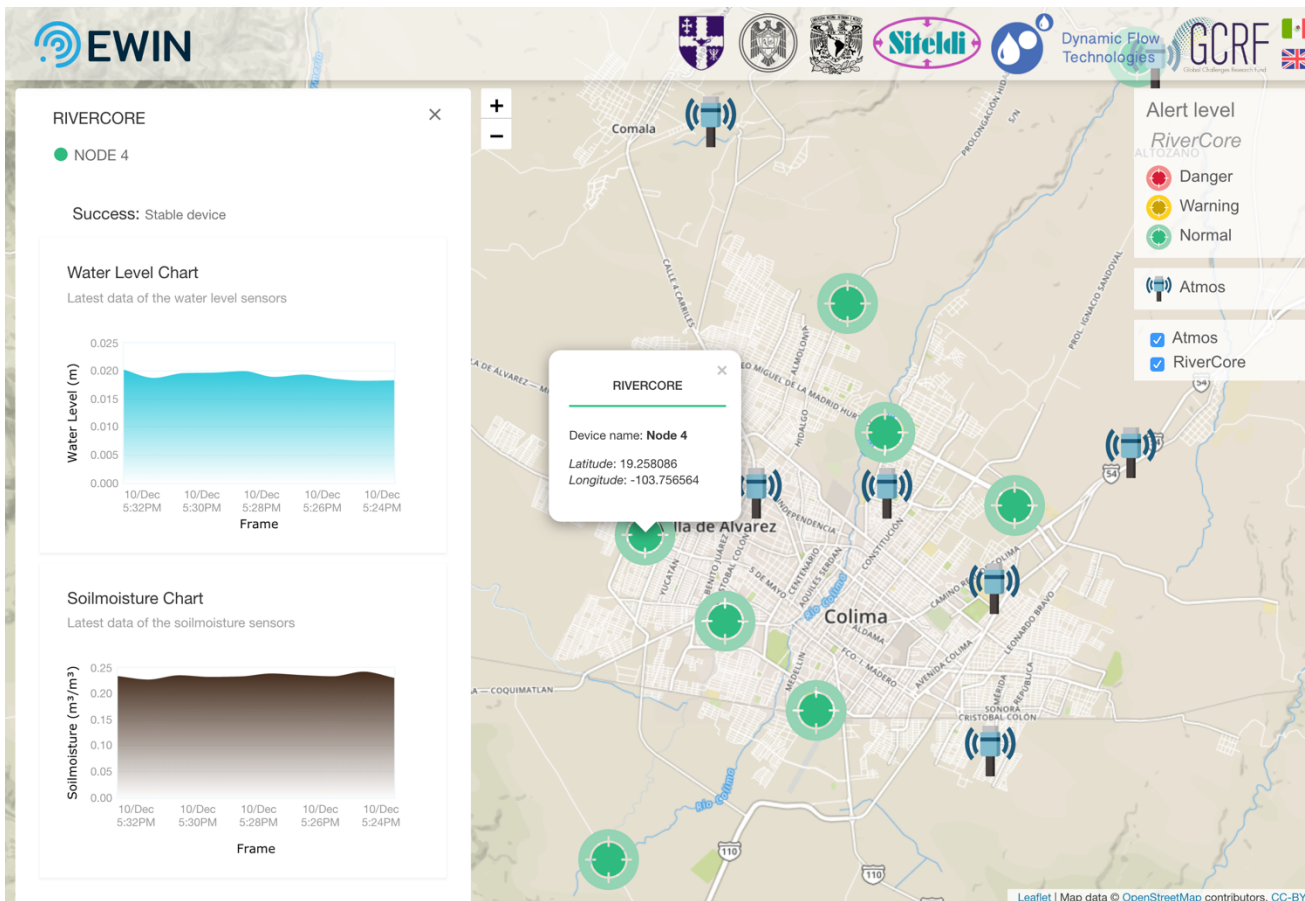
EWIN

Siteldi

Dynamic Flow Technologies

GCRF
Global Challenges Research Fund

RIVERCORE
×
NODE 4

Success: Stable device

Water Level Chart
Latest data of the water level sensors

| Water Level (m) |
|---|
| 0.025 |
| 0.020 |
| 0.015 |
| 0.010 |
| 0.005 |
| 0.000 |

10/Dec 5:32PM
10/Dec 5:30PM
10/Dec 5:28PM
10/Dec 5:26PM
10/Dec 5:24PM
Frame

Soilmoisture Chart
Latest data of the soilmoisture sensors

| Soilmoisture ($m^3/m^3$) |
|---|
| 0.25 |
| 0.20 |
| 0.15 |
| 0.10 |
| 0.05 |
| 0.00 |

10/Dec 5:32PM
10/Dec 5:30PM
10/Dec 5:28PM
10/Dec 5:26PM
10/Dec 5:24PM
Frame

+
−

Comala

RIVERCORE
×
Device name: Node 4
Latitude: 19.258086
Longitude: -103.756564

Alert level
RiverCore
Danger
Warning
Normal

Atmos

Atmos
RiverCore

ALTOZANO
PROLONGACIÓN HIDALGO
S/N
CALLE 4 CARRILES
PROL. IGNACIO SANDOVAL
CA DE ALVAREZ
MIGUEL DE LA MADRID HUR
ALMOLOYA
HIDALGO
INDEPENDENCIA
CONSTITUCIÓN
CAMINO REAL DE COLIMA
LEONARDO BRAVO
5 DE MAYO
AQUILES SERDÁN
CENTENARIO
BENITO JUÁREZ
YUCATÁN
CRISTÓBAL COLÓN
lla de Álvarez
Colima
Río Colima
ALDAMA
FCO. I. MADERO
AVENIDA COLIMA
MEDELLÍN
SONORA
REPÚBLICA
CRISTOBAL COLÓN
COQUIMATLAN
Río Colima
54
110
110

Leaflet | Map data © OpenStreetMap contributors, CC-BY